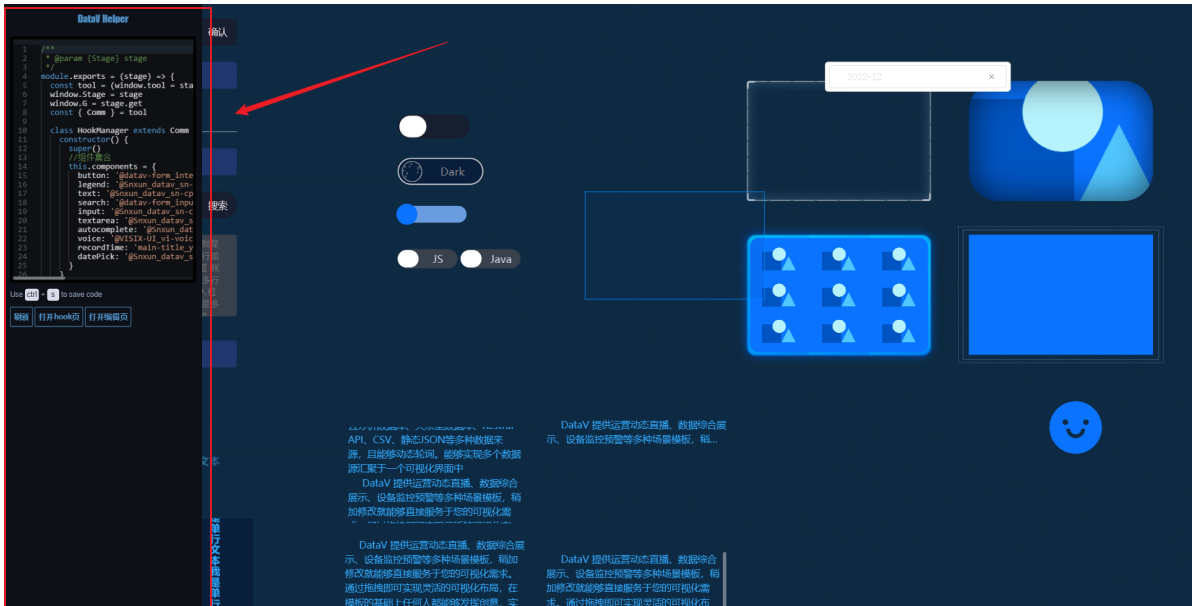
DataV Helper

1 /**
2 * @param {Stage} stage
3 */
4 module.exports = (stage) => {
5 const tool = (window.tool = sta
6 window.Stage = stage
7 window.G = stage.get
8 const { Comm } = tool
9
10 class HookManager extends Comm
11 constructor() {
12 super()
13 //组件集合
14 this.components = {
15 button: '@datav-form_inte
16 legend: '@Snxun_datav_sn-
17 text: '@Snxun_datav_sn-cp
18 search: '@datav-form_inpu
19 input: '@Snxun_datav_sn-c
20 textarea: '@Snxun_datav_s
21 autocomplete: '@Snxun_dat
22 voice: '@VISIX-UI_vi-voic
23 recordTime: 'main-title_y
24 datePick: '@Snxun_datav_s
25 }
26 }

Use ctrl + s to save code

刷新 打开hook页 打开编辑页

确认

搜索

2022-12

Dark

JS Java

API、CSV、静态JSON等多种数据来源，且能够动态轮询。能够实现多个数据源汇聚于一个可视化界面中

DataV 提供运营动态直播、数据综合展示、设备监控预警等多种场景模板，稍加修改就能够直接服务于您的可视化需

DataV 提供运营动态直播、数据综合展示、设备监控预警等多种场景模板，稍...

文本

单行文本我是单行

DataV 提供运营动态直播、数据综合展示、设备监控预警等多种场景模板，稍加修改就能够直接服务于您的可视化需求。通过拖拽即可实现灵活的可视化布局，在模板的基础上任何人都能够发挥创意，实

DataV 提供运营动态直播、数据综合展示、设备监控预警等多种场景模板，稍加修改就能够直接服务于您的可视化需求。通过拖拽即可实现灵活的可视化布